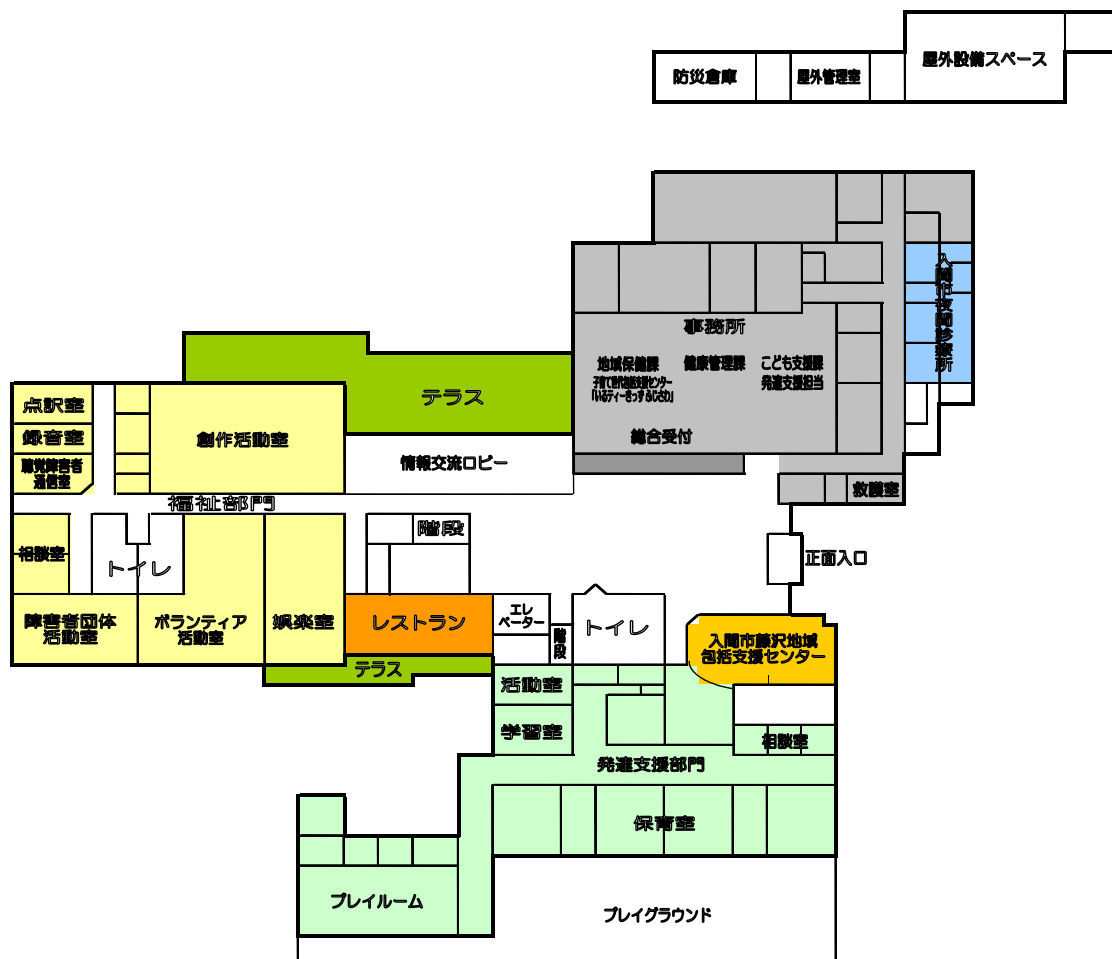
防災倉庫
屋外管理室
屋外設備スペース

事務所
地域保健課
子育て世代包括支援センター「いるティーきっずふじさわ」
健康管理課
こども支援課
発達支援担当
総合受付

入間市役所診療所

テラス

点訳室
録音室
聴覚障害者通信室
創作活動室
情報交流ロビー
福祉部門
救護室

相談室
トイレ
階段
正面入口

障害者団体活動室
ボランティア活動室
娯楽室
レストラン
エレベーター
階段
トイレ
入間市藤沢地域包括支援センター

テラス
活動室
学習室
相談室
発達支援部門
保育室
プレイルーム
プレイグラウンド